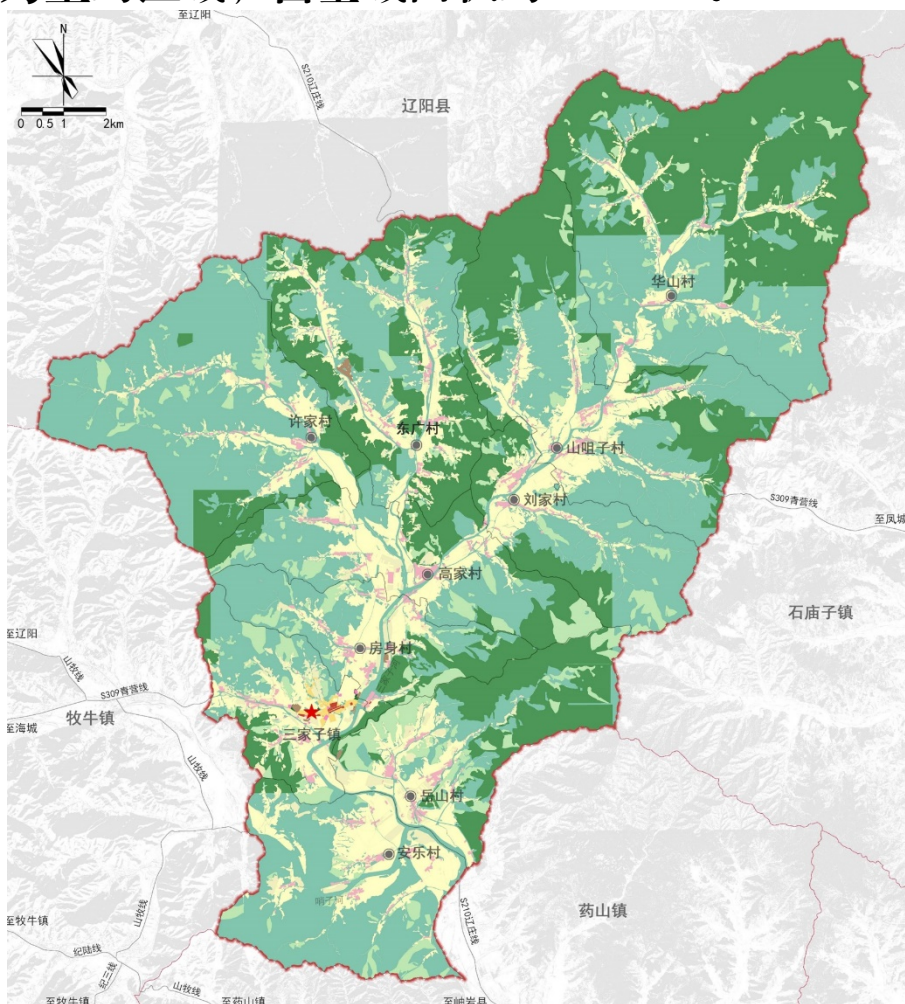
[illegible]

至辽阳

N

0 0.5 1 2km

S210辽庄线

辽阳县

华山村

许家村

东广村

山咀子村

刘家村

S309青营线

至凤城

高家村

石庙子镇

至辽阳

房身村

山牧线

S309青营线

至海城

牧牛镇

三家子镇

山牧线

岳山村

安乐村

至牧牛镇

山牧线

S210辽庄线

药山镇

纪陡线

纪三线

山牧线

至牧牛镇

至药山镇

至岫岩县